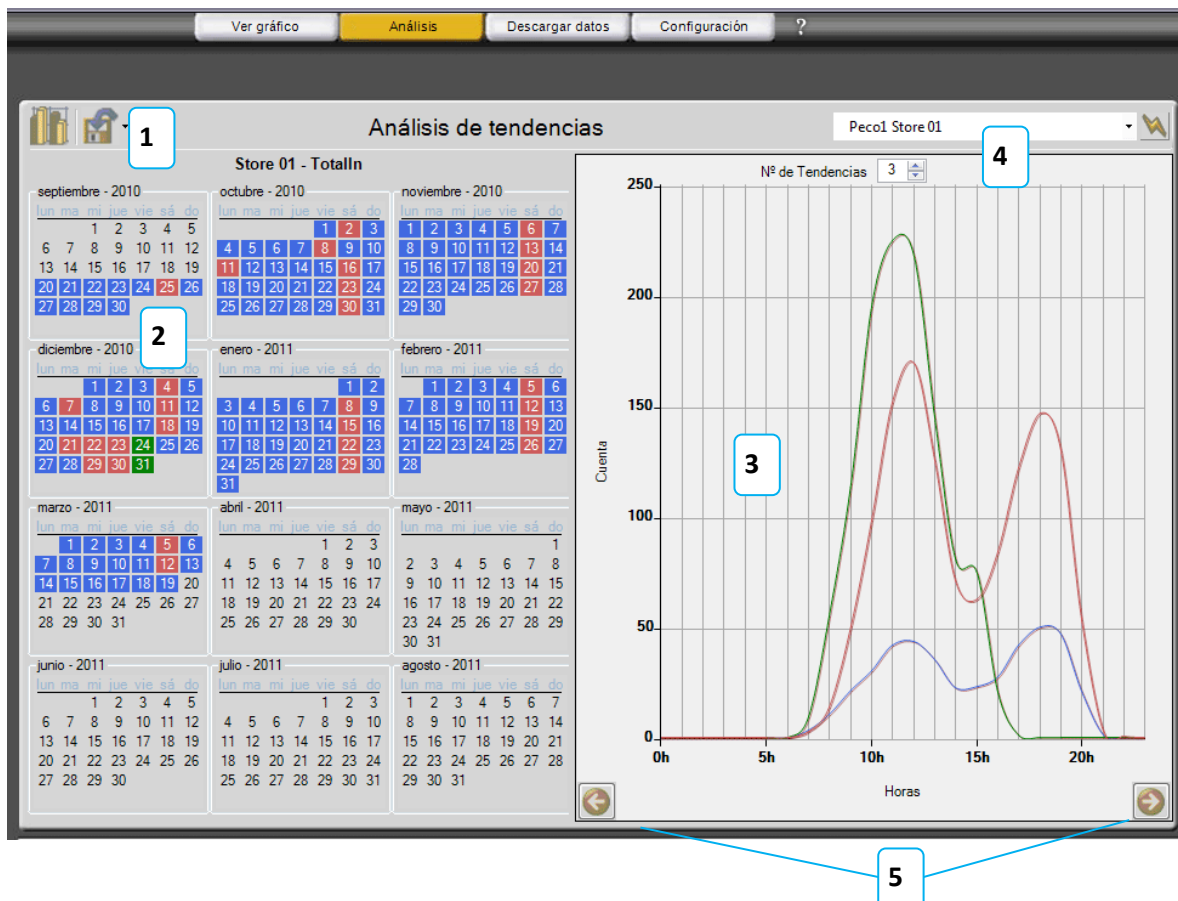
Ver gráfico | Análisis | Descargar datos | Configuración | ?

1

Análisis de tendencias

Peco1 Store 01

4

Store 01 - TotalIn

septiembre - 2010
lun ma mi jue vie sá do
1 2 3 4 5
6 7 8 9 10 11 12
13 14 15 16 17 18 19
20 21 22 23 24 25 26
27 28 29 30

octubre - 2010
lun ma mi jue vie sá do
1 2 3
4 5 6 7 8 9 10
11 12 13 14 15 16 17
18 19 20 21 22 23 24
25 26 27 28 29 30 31

noviembre - 2010
lun ma mi jue vie sá do
1 2 3 4 5 6 7
8 9 10 11 12 13 14
15 16 17 18 19 20 21
22 23 24 25 26 27 28
29 30

2

diciembre - 2010
lun ma mi jue vie sá do
1 2 3 4 5
6 7 8 9 10 11 12
13 14 15 16 17 18 19
20 21 22 23 24 25 26
27 28 29 30 31

enero - 2011
lun ma mi jue vie sá do
1 2
3 4 5 6 7 8 9
10 11 12 13 14 15 16
17 18 19 20 21 22 23
24 25 26 27 28 29 30
31

febrero - 2011
lun ma mi jue vie sá do
1 2 3 4 5 6
7 8 9 10 11 12 13
14 15 16 17 18 19 20
21 22 23 24 25 26 27
28

marzo - 2011
lun ma mi jue vie sá do
1 2 3 4 5 6
7 8 9 10 11 12 13
14 15 16 17 18 19 20
21 22 23 24 25 26 27
28 29 30 31

abril - 2011
lun ma mi jue vie sá do
1 2 3
4 5 6 7 8 9 10
11 12 13 14 15 16 17
18 19 20 21 22 23 24
25 26 27 28 29 30

mayo - 2011
lun ma mi jue vie sá do
1
2 3 4 5 6 7 8
9 10 11 12 13 14 15
16 17 18 19 20 21 22
23 24 25 26 27 28 29
30 31

junio - 2011
lun ma mi jue vie sá do
1 2 3 4 5
6 7 8 9 10 11 12
13 14 15 16 17 18 19
20 21 22 23 24 25 26
27 28 29 30

julio - 2011
lun ma mi jue vie sá do
1 2 3
4 5 6 7 8 9 10
11 12 13 14 15 16 17
18 19 20 21 22 23 24
25 26 27 28 29 30 31

agosto - 2011
lun ma mi jue vie sá do
1 2 3 4 5 6 7
8 9 10 11 12 13 14
15 16 17 18 19 20 21
22 23 24 25 26 27 28
29 30 31

Nº de Tendencias 3

250
200
150
100
50
0
Cuenta

3

0h 5h 10h 15h 20h
Horas

5